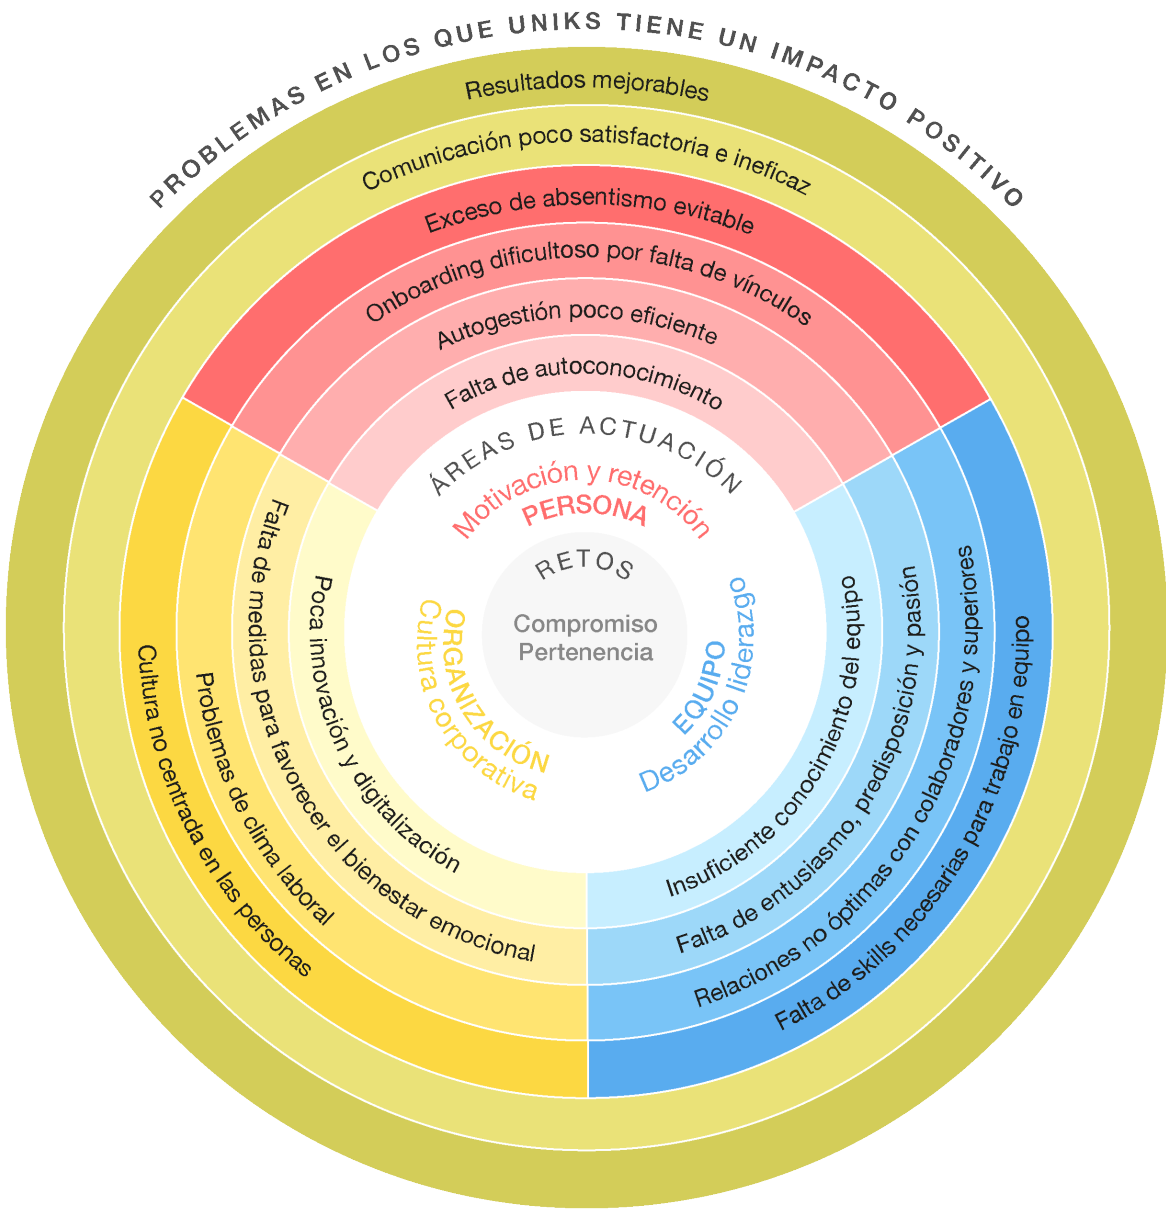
PROBLEMAS EN LOS QUE UNIKS TIENE UN IMPACTO POSITIVO

Resultados mejorables

Comunicación poco satisfactoria e ineficaz

Exceso de absentismo evitable

Onboarding dificultoso por falta de vínculos

Autogestión poco eficiente

Falta de autoconocimiento

ÁREAS DE ACTUACIÓN

Motivación y retención
PERSONA

RETOS

Compromiso
Pertenencia

ORGANIZACIÓN
Cultura corporativa

EQUIPO
Desarrollo liderazgo

Poca innovación y digitalización

Falta de medidas para favorecer el bienestar emocional

Problemas de clima laboral

Cultura no centrada en las personas

Insuficiente conocimiento del equipo

Falta de entusiasmo, predisposición y pasión

Relaciones no óptimas con colaboradores y superiores

Falta de skills necesarias para trabajo en equipo